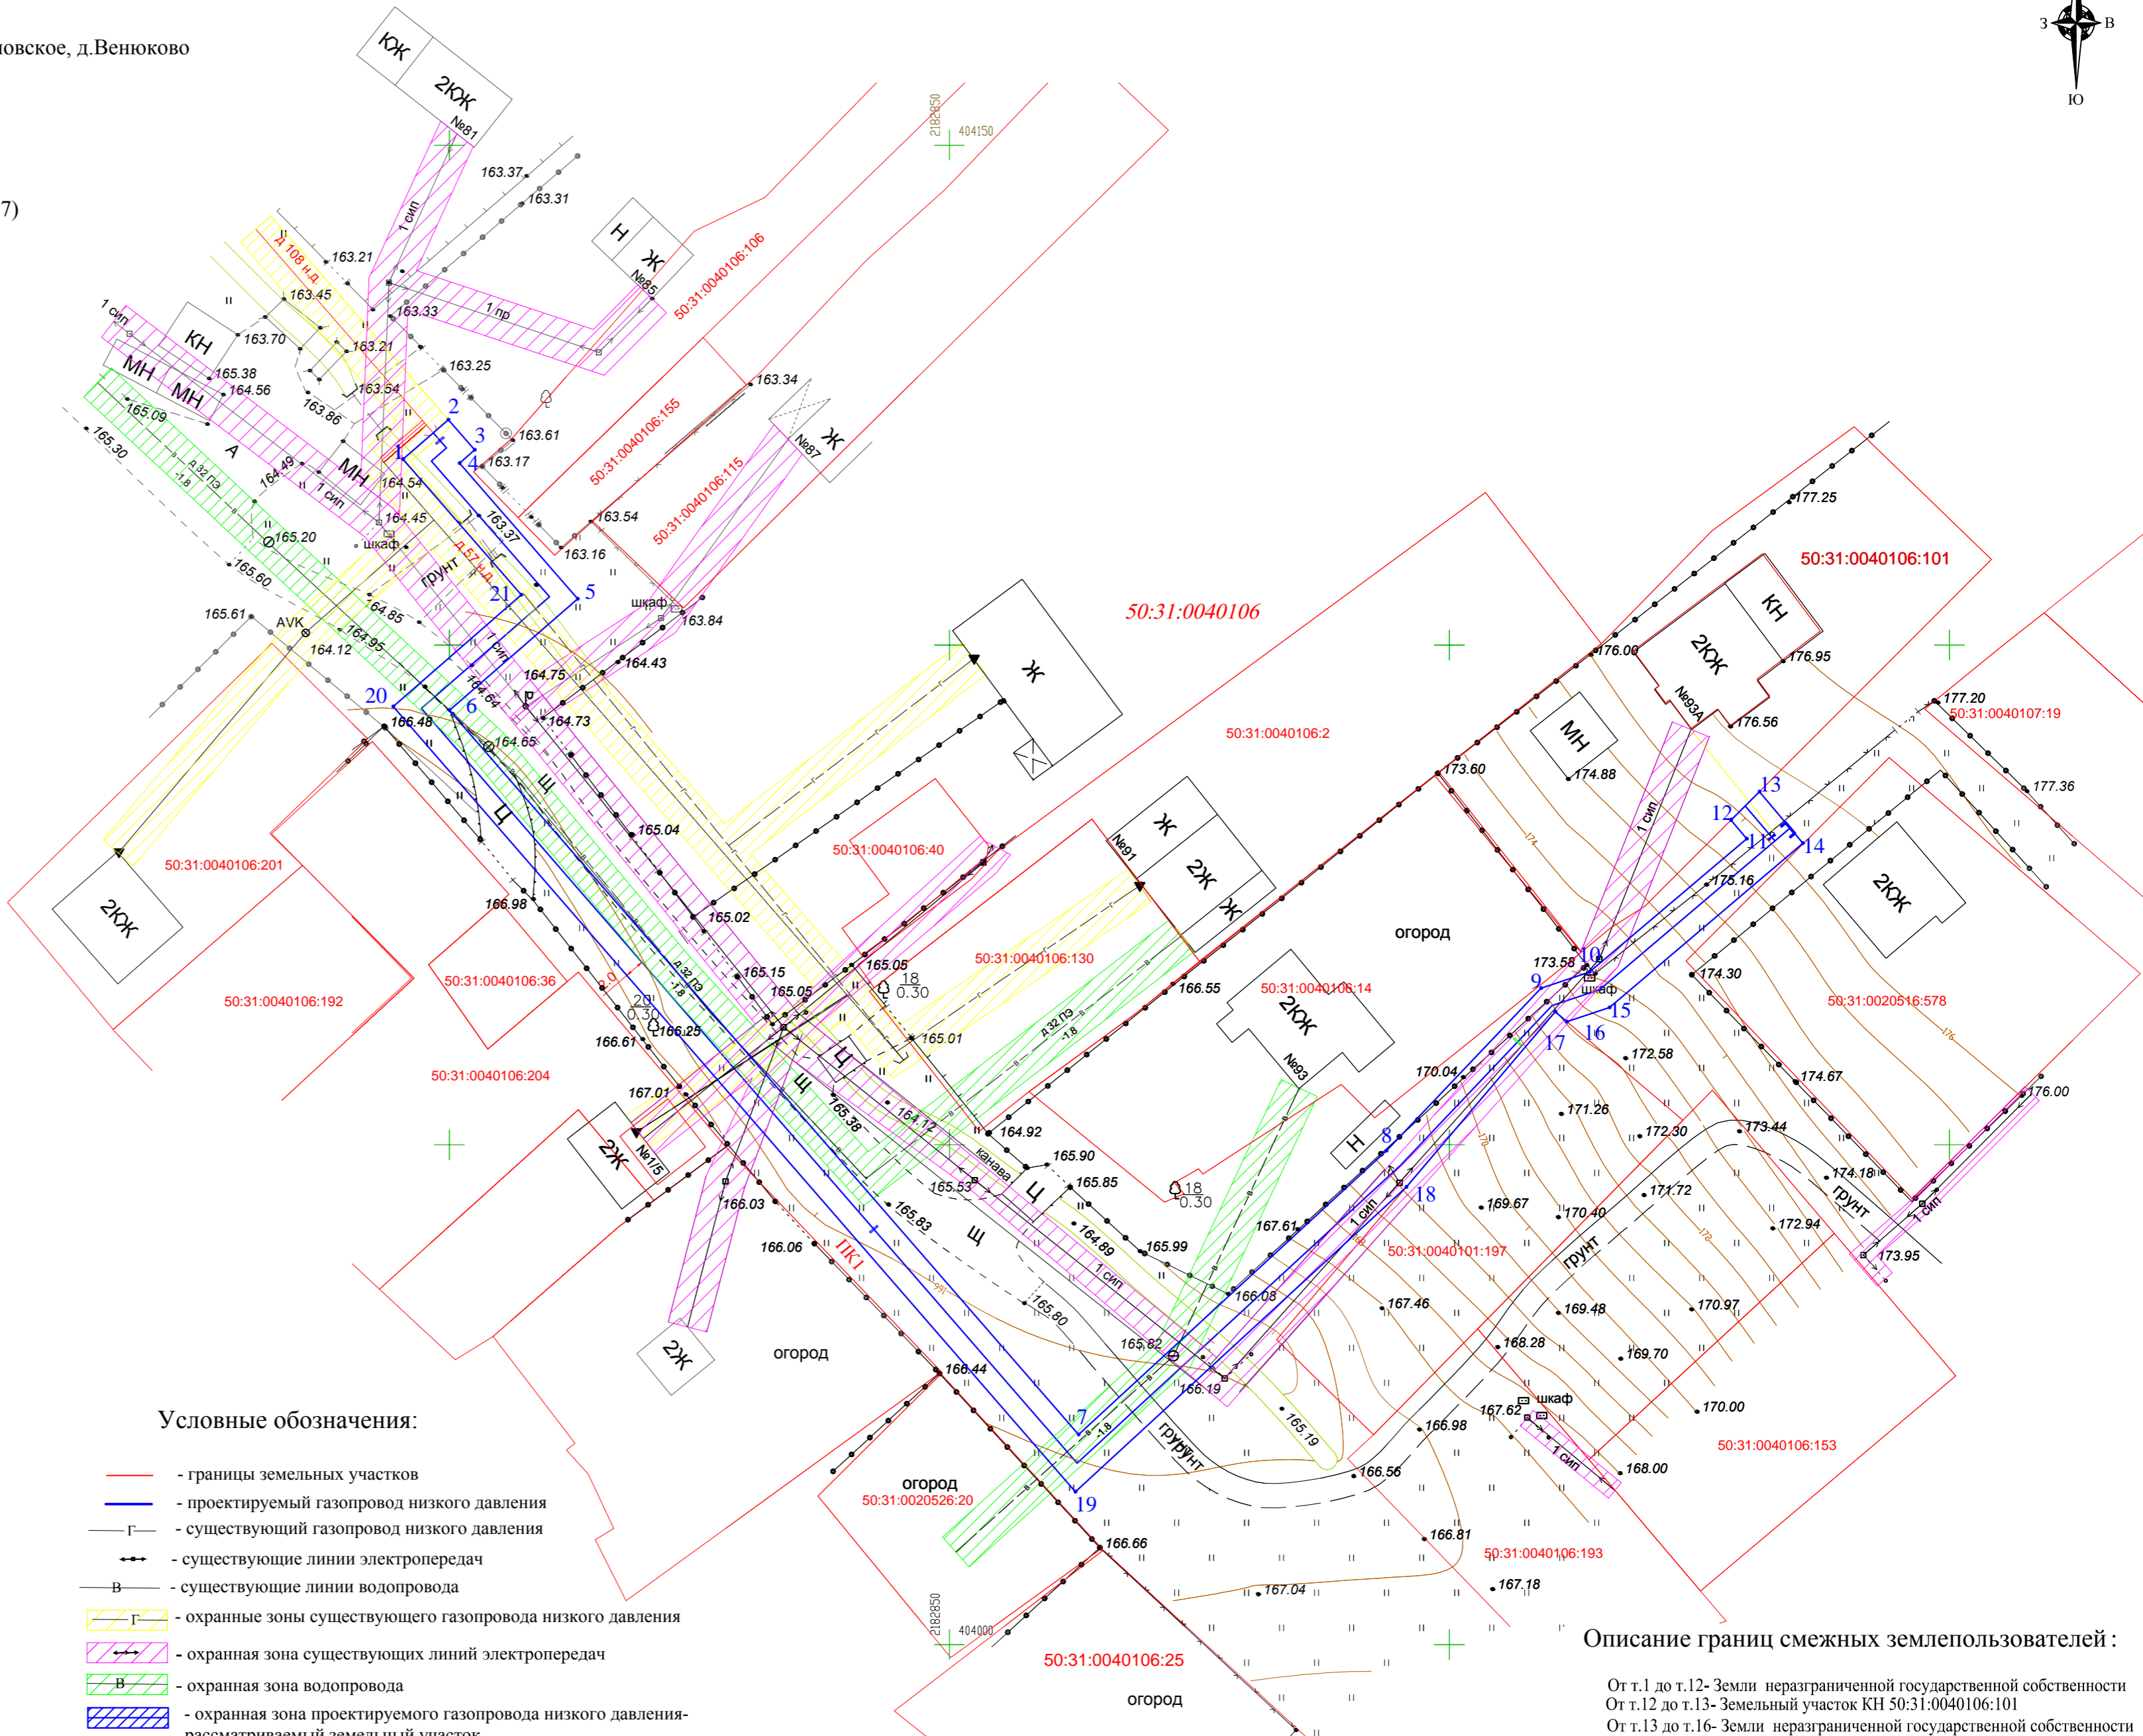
ковское, д.Венюково

7)

З В Ю

КЖ 2КЖ №81
Н Ж №85
50:31:0040106:106
50:31:0040106:155
50:31:0040106:115
Ж №87
КН МН МН
163.37 163.31 163.21 163.45 163.33 163.70 163.21 165.38 164.56 163.54 163.25 163.86 165.09 163.61 163.17 165.30 164.49 164.54 164.45 163.37 163.54 163.16 165.20 165.60 164.85 164.95 165.61 164.12 163.84 164.43 164.75 164.73 166.48 164.64 164.65 165.04 166.98 165.02 165.15 165.05 165.05 165.01 166.61 166.25 167.01 165.38 164.12 164.92 165.90 165.85 165.53 165.83 164.89 165.99 166.03 166.06 166.08 165.80 165.82 166.19 166.44 165.19 166.56 166.66 166.98 166.81 167.04 167.18 167.61 167.46 168.28 167.62 168.00 169.67 170.40 169.48 169.70 170.00 170.97 171.72 172.94 173.95 174.18 173.44 172.30 171.26 172.58 170.04 173.58 173.60 174.88 176.00 176.95 176.56 177.20 177.36 175.16 174.30 174.67 176.00 177.25

1 2 3 4 5 6 7 8 9 10 11 12 13 14 15 16 17 18 19 20 21

д 108 н.д.
д 57 н.д.
д 32 ПЭ -1.8
1 сип
1 пр
шкаф
грунт
AVK
канава
ПК1
Ц Щ
Ж 2Ж Ж №91
2КЖ №93
Н
КН 2КЖ №93А
МН
2КЖ
2КЖ
2Ж №1/5
2Ж
18 0.30
20 0.30

50:31:0040106
50:31:0040106:101
50:31:0040106:2
50:31:0040106:40
50:31:0040106:130
50:31:0040106:14
50:31:0040107:19
50:31:0020516:578
50:31:0040106:201
50:31:0040106:192
50:31:0040106:36
50:31:0040106:204
50:31:0040101:197
50:31:0040106:153
50:31:0020526:20
50:31:0040106:193
50:31:0040106:25
огород
огород
огород
огород

2182850 404150
2182850 404000

Условные обозначения:
- границы земельных участков
- проектируемый газопровод низкого давления
Г - существующий газопровод низкого давления
- существующие линии электропередач
В - существующие линии водопровода
Г - охранные зоны существующего газопровода низкого давления
- охранная зона существующих линий электропередач
В - охранная зона водопровода
- охранная зона проектируемого газопровода низкого давления- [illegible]

Описание границ смежных землепользователей:
От т.1 до т.12- Земли неразграниченной государственной собственности
От т.12 до т.13- Земельный участок КН 50:31:0040106:101
От т.13 до т.16- Земли неразграниченной государственной собственности